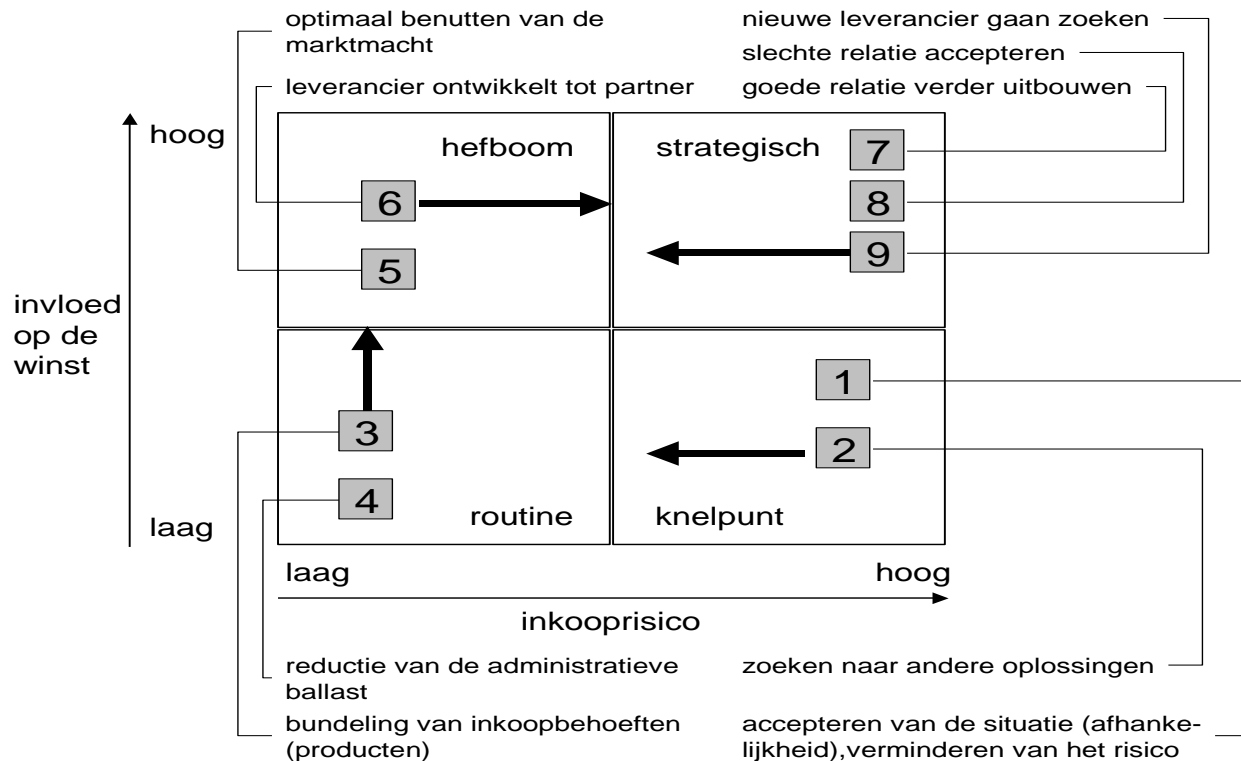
optimaal benutten van de marktmacht

leverancier ontwikkelt tot partner

nieuwe leverancier gaan zoeken

slechte relatie accepteren

goede relatie verder uitbouwen

hoog

invloed op de winst

laag

hefboom

strategisch

6

5

7

8

9

1

3

2

4

routine

knelpunt

laag

hoog

inkooprisico

reductie van de administratieve ballast

bundeling van inkoopbehoeften (producten)

zoeken naar andere oplossingen

accepteren van de situatie (afhankelijkheid),verminderen van het risico